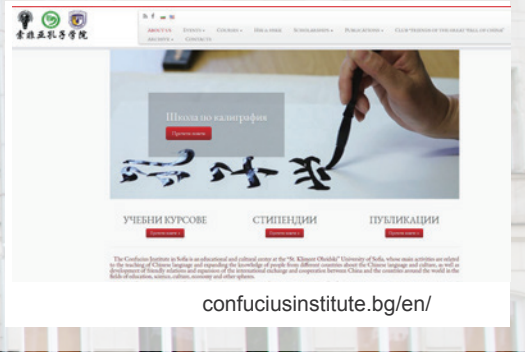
索非亚孔子学院

ABOUT US EVENTS COURSES HSK & YCT SCHOLARSHIPS PUBLICATIONS CLUB "FRIENDS OF THE GREAT WALL OF CHINA" ARCHIVE CONTACTS

Школа по калиграфия

Прочети повече

УЧЕБНИ КУРСОВЕ

СТИПЕНДИИ

ПУБЛИКАЦИИ

Прочети повече

Прочети повече

Прочети повече

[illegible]

confuciusinstitute.bg/en/